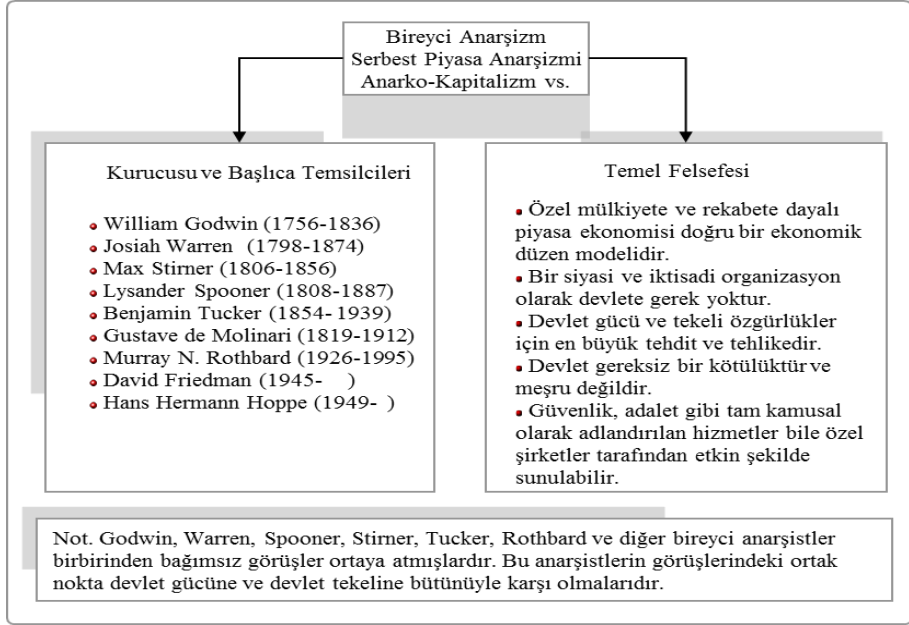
Bireyci Anarşizm
Serbest Piyasa Anarşizmi
Anarko-Kapitalizm vs.

Kurucusu ve Başlıca Temsilcileri

- William Godwin (1756-1836)
- Josiah Warren (1798-1874)
- Max Stirner (1806-1856)
- Lysander Spooner (1808-1887)
- Benjamin Tucker (1854- 1939)
- Gustave de Molinari (1819-1912)
- Murray N. Rothbard (1926-1995)
- David Friedman (1945- )
- Hans Hermann Hoppe (1949- )

Temel Felsefesi

- Özel mülkiyete ve rekabete dayalı piyasa ekonomisi doğru bir ekonomik düzen modelidir.
- Bir siyasi ve iktisadi organizasyon olarak devlete gerek yoktur.
- Devlet gücü ve tekeli özgürlükler için en büyük tehdit ve tehlikedir.
- Devlet gereksiz bir kötülüktür ve meşru değildir.
- Güvenlik, adalet gibi tam kamusal olarak adlandırılan hizmetler bile özel şirketler tarafından etkin şekilde sunulabilir.

Not. Godwin, Warren, Spooner, Stirner, Tucker, Rothbard ve diğer bireyci anarşistler birbirinden bağımsız görüşler ortaya atmışlardır. Bu anarşistlerin görüşlerindeki ortak nokta devlet gücüne ve devlet tekeline bütünüyle karşı olmalarıdır.